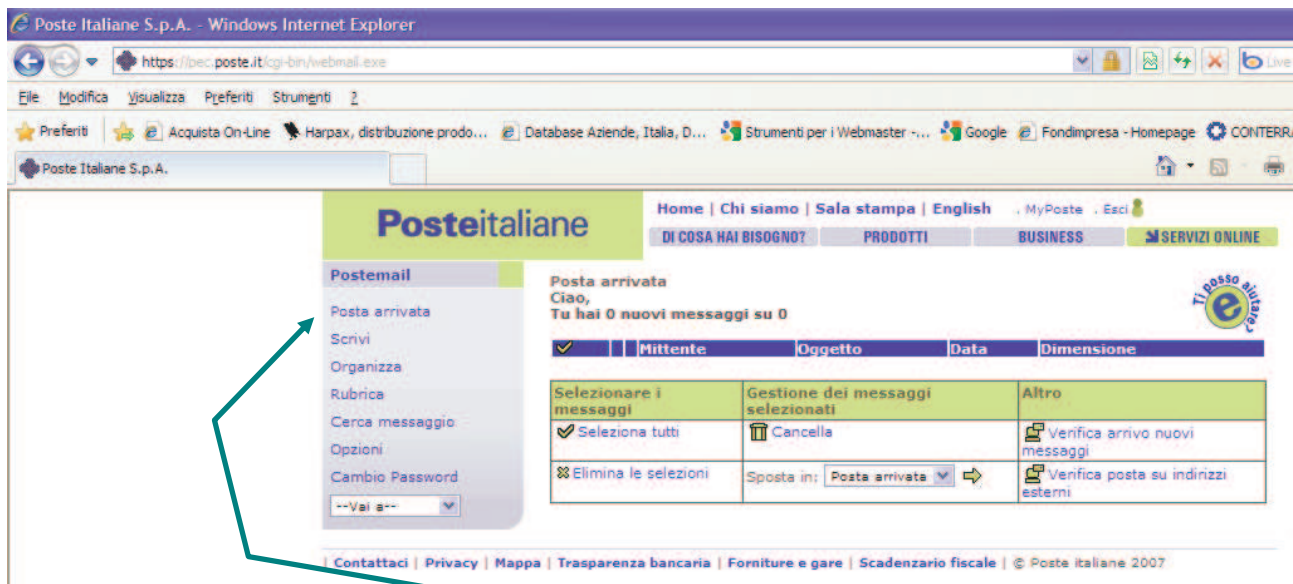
Poste Italiane S.p.A. - Windows Internet Explorer

https://pec.poste.it/cgi-bin/webmail.exe

Live

File Modifica Visualizza Preferiti Strumenti ?

Preferiti Acquista On-Line Harpax, distribuzione prodo... Database Aziende, Italia, D... Strumenti per i Webmaster -... Google Fondimpresa - Homepage CONTERR

Poste Italiane S.p.A.

Posteitaliane

Home | Chi siamo | Sala stampa | English . MyPoste . Esci

DI COSA HAI BISOGNO? PRODOTTI BUSINESS SERVIZI ONLINE

Postemail

Posta arrivata
Scrivi
Organizza
Rubrica
Cerca messaggio
Opzioni
Cambio Password
--Vai a--

Posta arrivata
Ciao,
Tu hai 0 nuovi messaggi su 0

Ti posso aiutare? e

| | | Mittente | Oggetto | Data | Dimensione |
|---|---|---|---|---|---|

| Selezionare i messaggi | Gestione dei messaggi selezionati | Altro |
|---|---|---|
| Seleziona tutti | Cancella | Verifica arrivo nuovi messaggi |
| Elimina le selezioni | Sposta in: Posta arrivata | Verifica posta su indirizzi esterni |

| Contattaci | Privacy | Mappa | Trasparenza bancaria | Forniture e gare | Scadenzario fiscale | © Poste italiane 2007